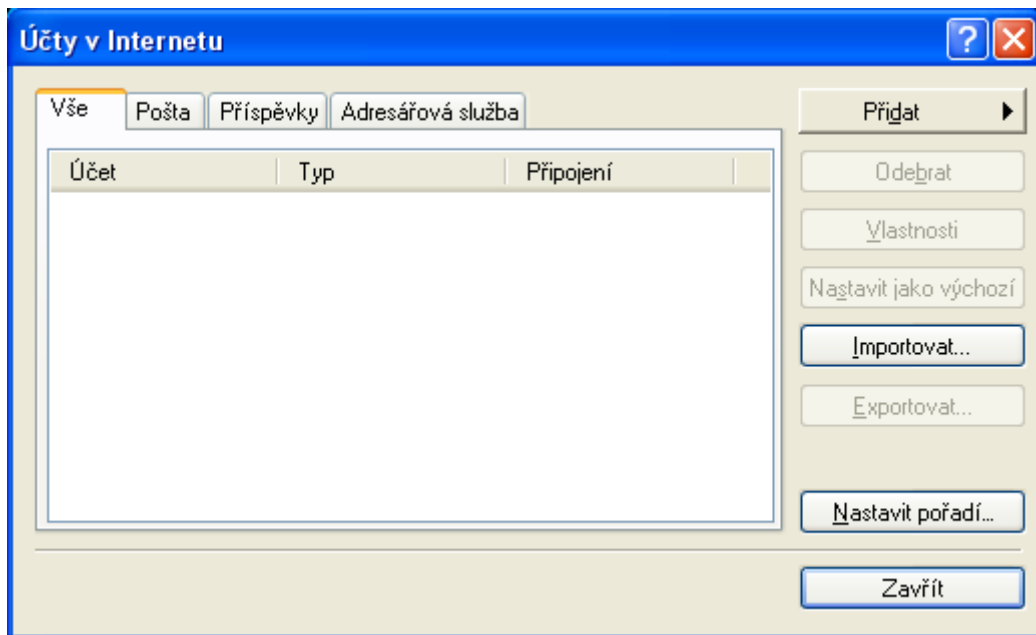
Účty v Internetu

Vše | Pošta | Příspěvky | Adresářová služba

| Účet | Typ | Připojení |
|---|---|---|

Přidat

Odebrat

Vlastnosti

Nastavit jako výchozí

Importovat...

Exportovat...

Nastavit pořadí...

Zavřít